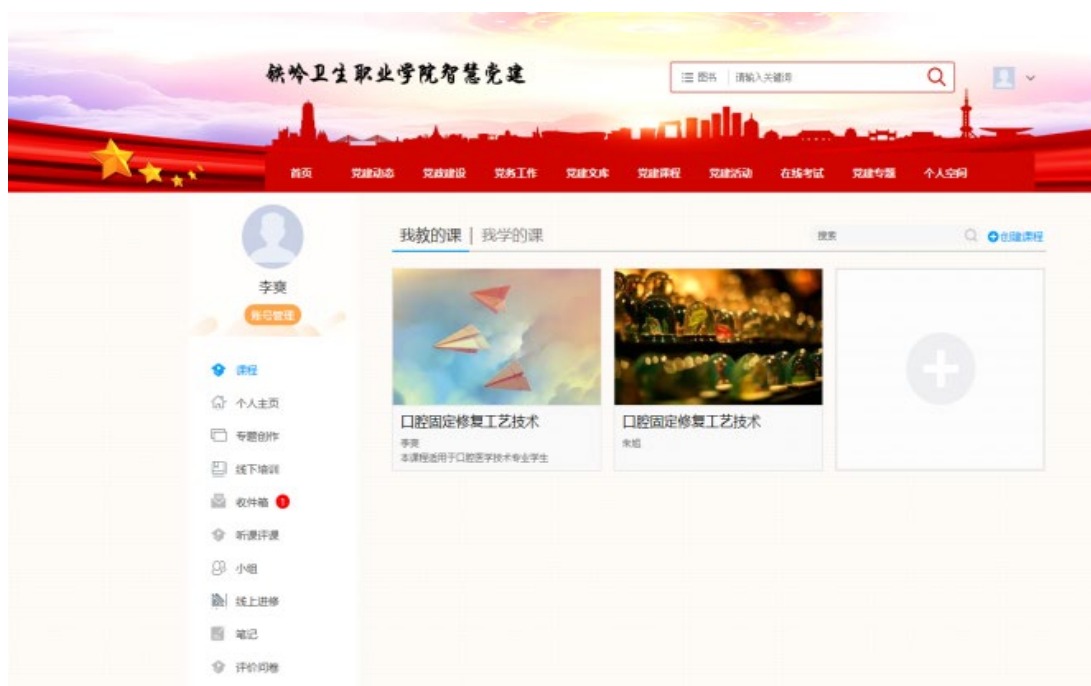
铁岭卫生职业学院智慧党建

图书 请输入关键词

首页 党建动态 党政建设 党务工作 党建文库 党建课程 党建活动 在线考试 党建专题 个人空间

李爽

账号管理

课程

个人主页

专题创作

线下培训

收件箱 1

听课评课

小组

线上进修

笔记

评价问卷

我教的课 | 我学的课

搜索

创建课程

口腔固定修复工艺技术

李爽

本课程适用于口腔医学技术专业学生

口腔固定修复工艺技术

朱旭